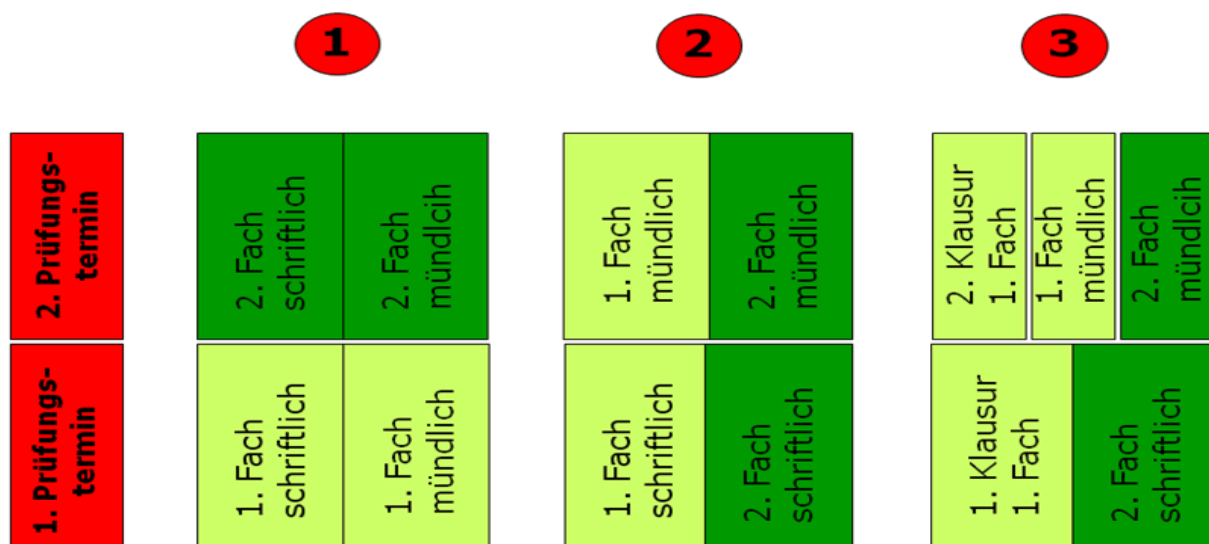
1

2

3

2. Prüfungstermin

1. Prüfungstermin

2. Fach schriftlich

2. Fach mündlich

1. Fach schriftlich

1. Fach mündlich

1. Fach mündlich

2. Fach mündlich

1. Fach schriftlich

2. Fach schriftlich

2. Klausur 1. Fach

1. Fach mündlich

2. Fach mündlcih

1. Klausur 1. Fach

2. Fach schriftlich